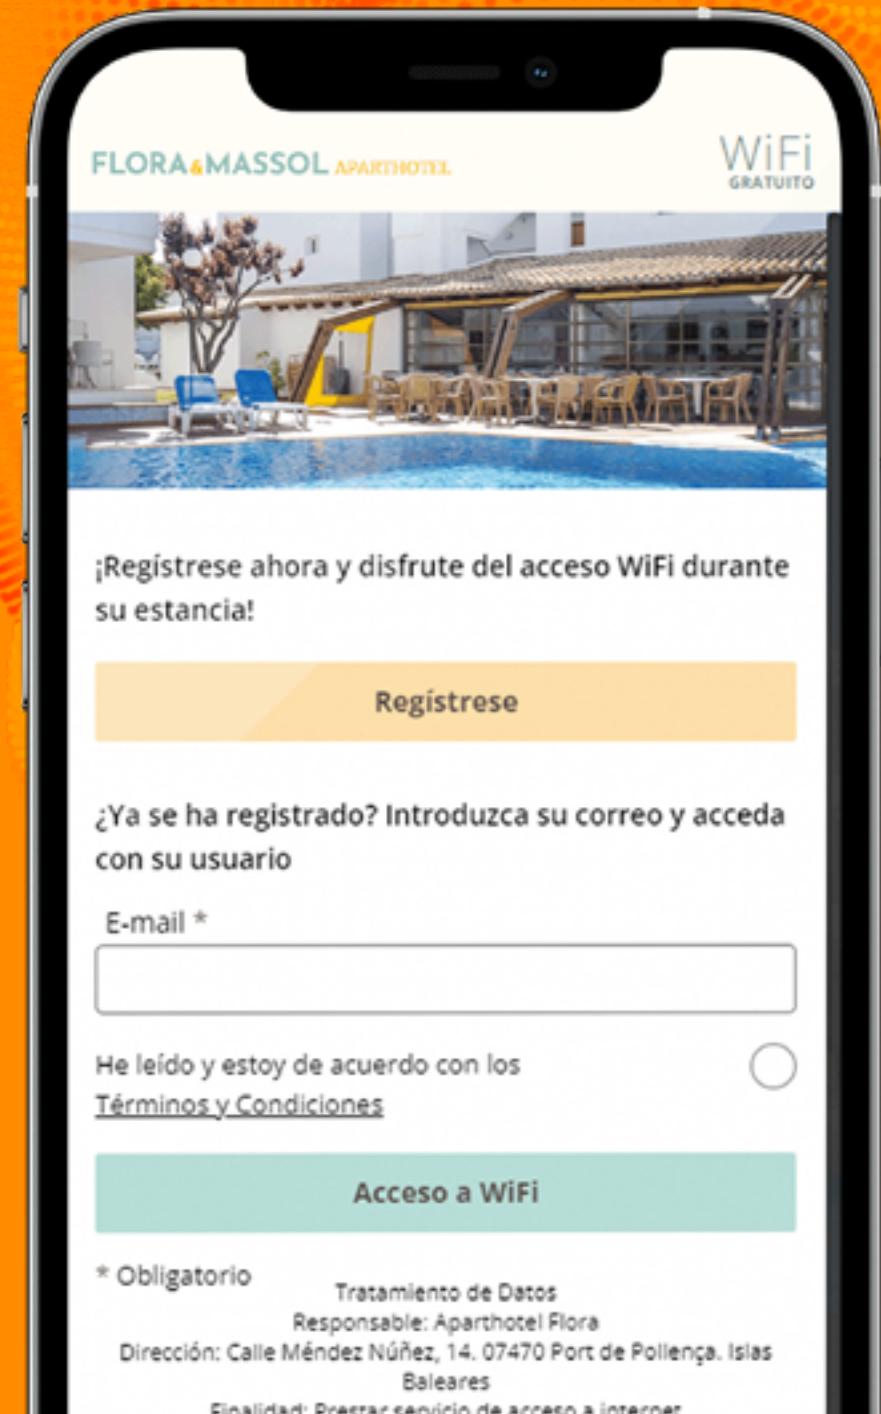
FLORA&MASSOL APARTHOTEL

WiFi GRATUITO

¡Regístrese ahora y disfrute del acceso WiFi durante su estancia!

Regístrese

¿Ya se ha registrado? Introduzca su correo y acceda con su usuario

E-mail *

He leído y estoy de acuerdo con los Términos y Condiciones

Acceso a WiFi

* Obligatorio

Tratamiento de Datos
Responsable: Aparthotel Flora
Dirección: Calle Méndez Núñez, 14. 07470 Port de Pollença. Islas Baleares
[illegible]